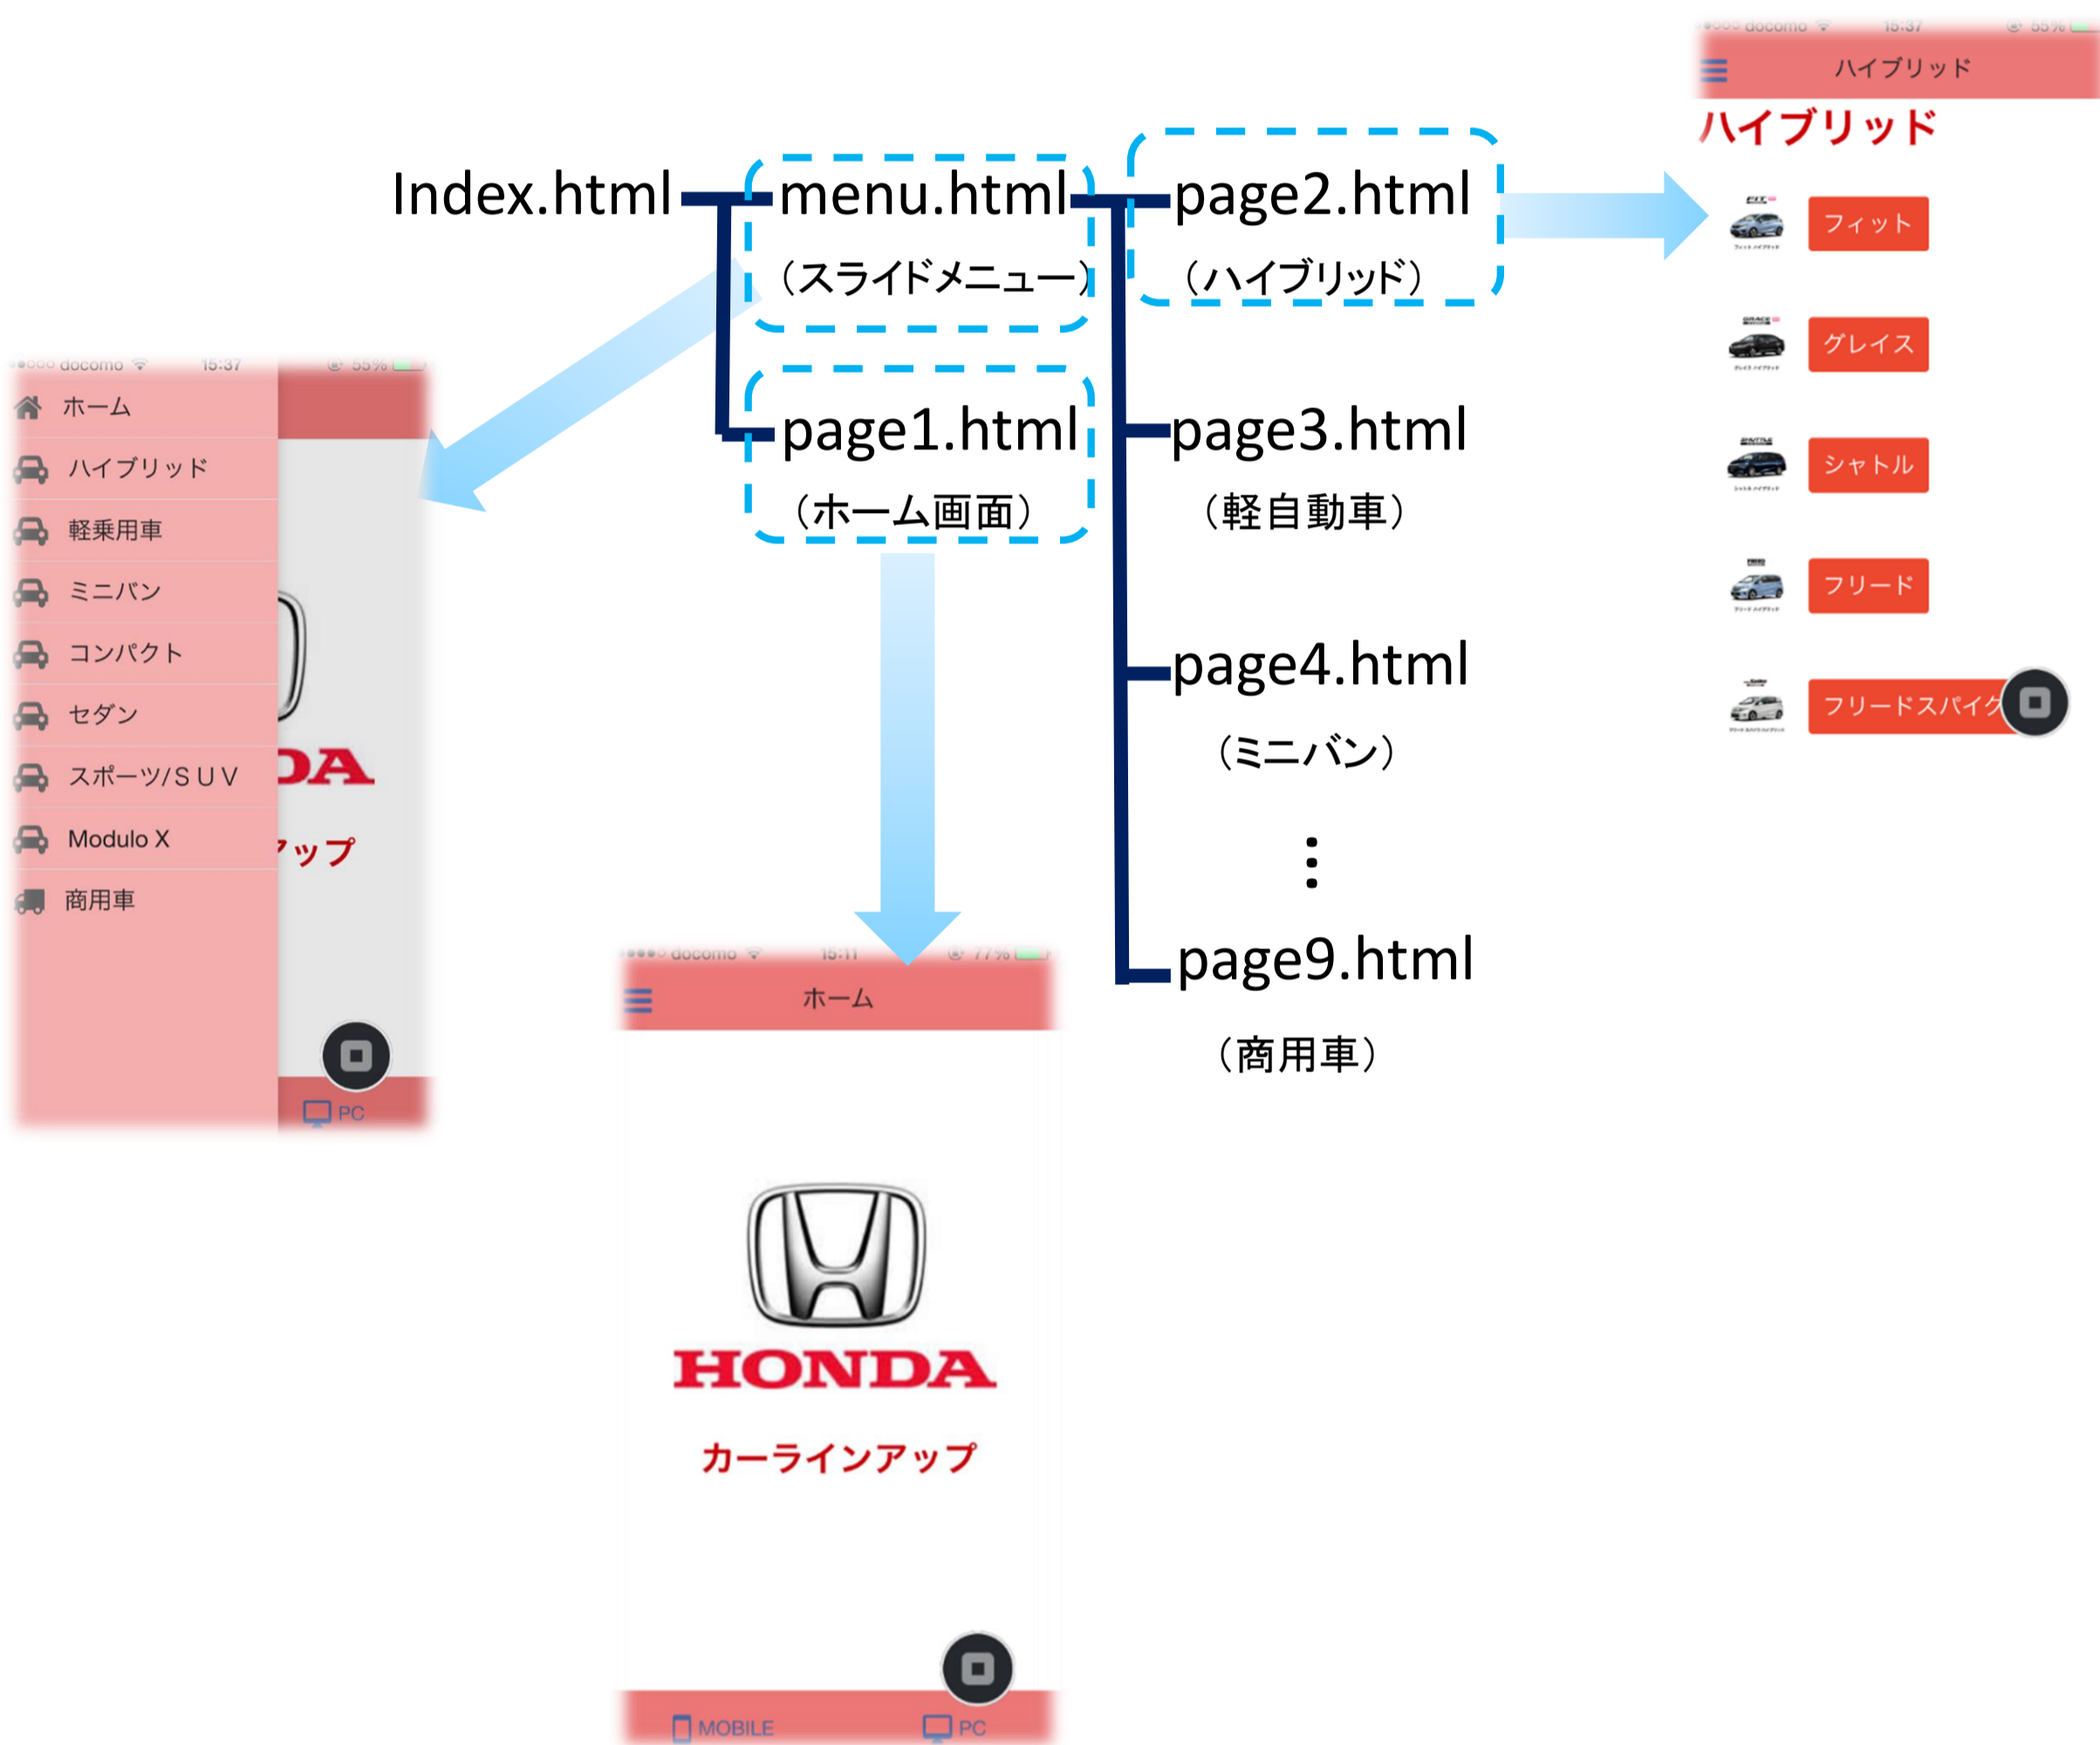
Index.html

menu.html
（スライドメニュー）

page1.html
（ホーム画面）

page2.html
（ハイブリッド）

page3.html
（軽自動車）

page4.html
（ミニバン）

⋮

page9.html
（商用車）

docomo 15:37 55%
ハイブリッド
ハイブリッド
フィット
グレイス
シャトル
フリード
フリードスパイク

docomo 15:37 55%
ホーム
ハイブリッド
軽乗用車
ミニバン
コンパクト
セダン
スポーツ/SUV
Modulo X
商用車
DA
ップ
PC

docomo 15:11 77%
ホーム
HONDA
カーラインアップ
MOBILE
PC